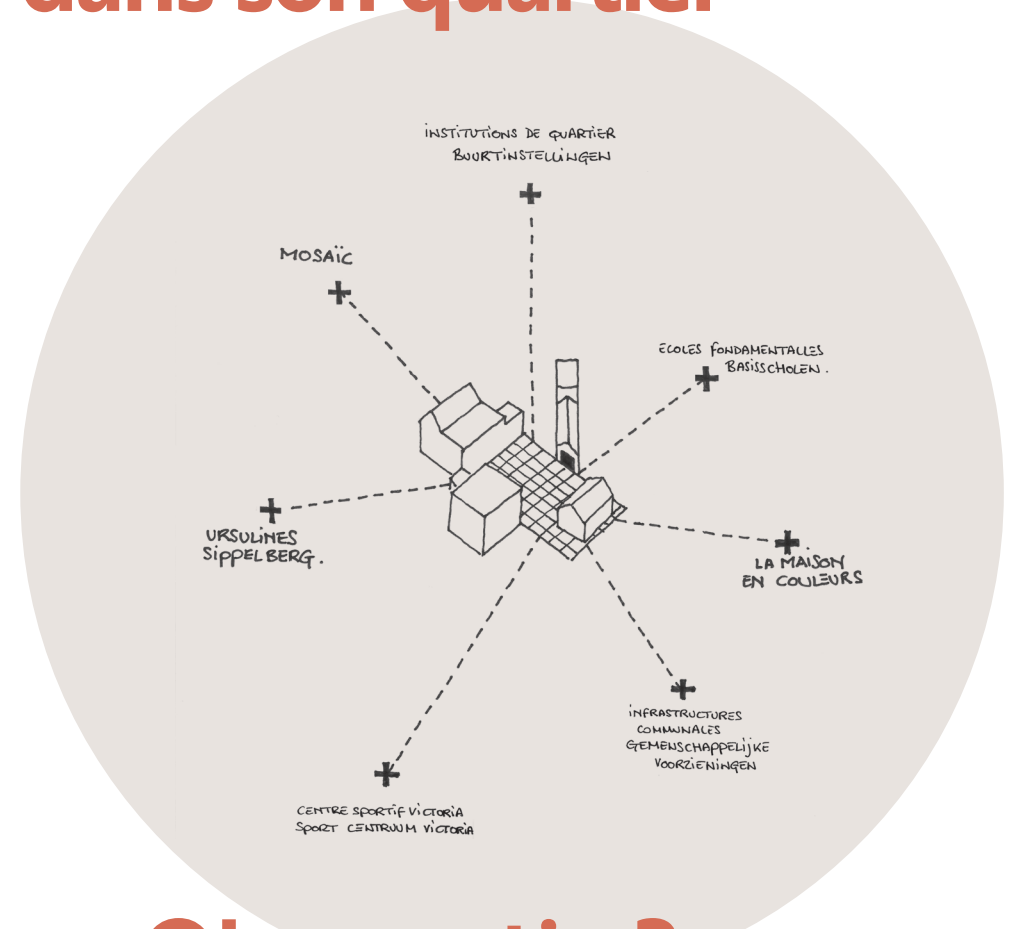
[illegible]

INSTITUTIONS DE QUARTIER
BUURTINSTELLINGEN

MOSAÏC

ECOLES FONDAMENTALES
BASISSCHOLEN.

URSULINES
SIPPELBERG.

LA MAISON
EN COULEURS

INFRASTRUCTURES
COMMUNALES
GEMEENSCHAPPELIJKE
VOORZIENINGEN

CENTRE SPORTIF VICTORIA
SPORT CENTRUUM VICTORIA

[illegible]